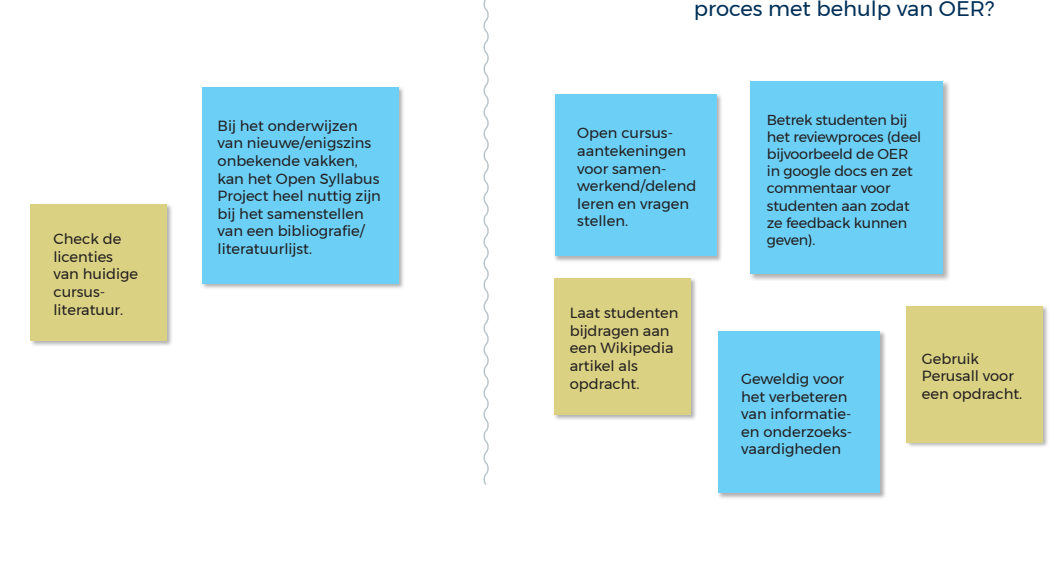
proces met behulp van OER?

Check de licenties van huidige cursusliteratuur.

Bij het onderwijzen van nieuwe/enigszins onbekende vakken, kan het Open Syllabus Project heel nuttig zijn bij het samenstellen van een bibliografie/ literatuurlijst.

Open cursusaantekeningen voor samenwerkend/delend leren en vragen stellen.

Betrek studenten bij het reviewproces (deel bijvoorbeeld de OER in google docs en zet commentaar voor studenten aan zodat ze feedback kunnen geven).

Laat studenten bijdragen aan een Wikipedia artikel als opdracht.

Geweldig voor het verbeteren van informatie- en onderzoeksvaardigheden

Gebruik Perusall voor een opdracht.